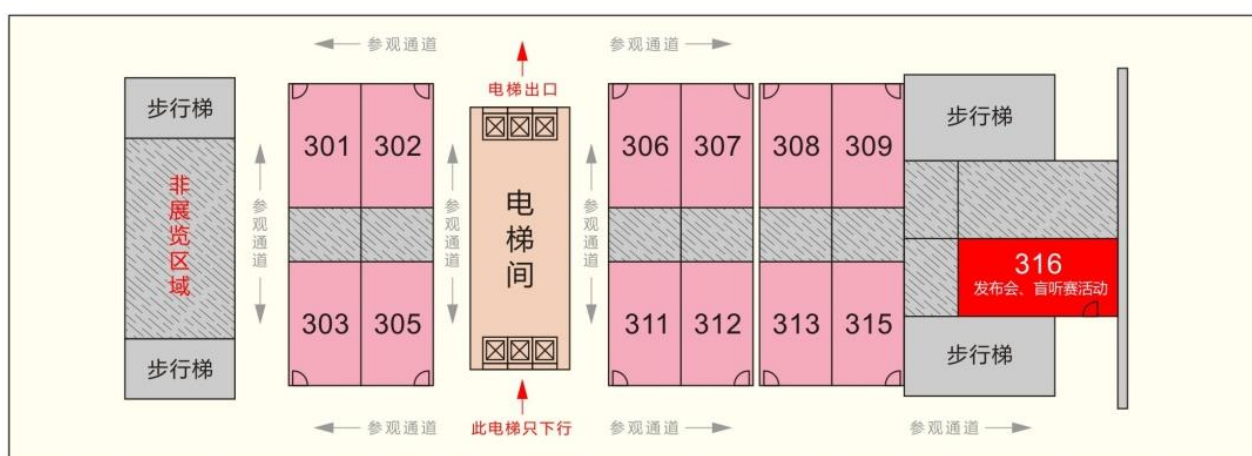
参观通道
电梯出口
参观通道

步行梯
非展览区域
步行梯

参观通道

301 302
303 305

参观通道

电梯间

参观通道

306 307
311 312

308 309
313 315

步行梯
316
发布会、盲听赛活动
步行梯

参观通道
此电梯只下行
参观通道
参观通道